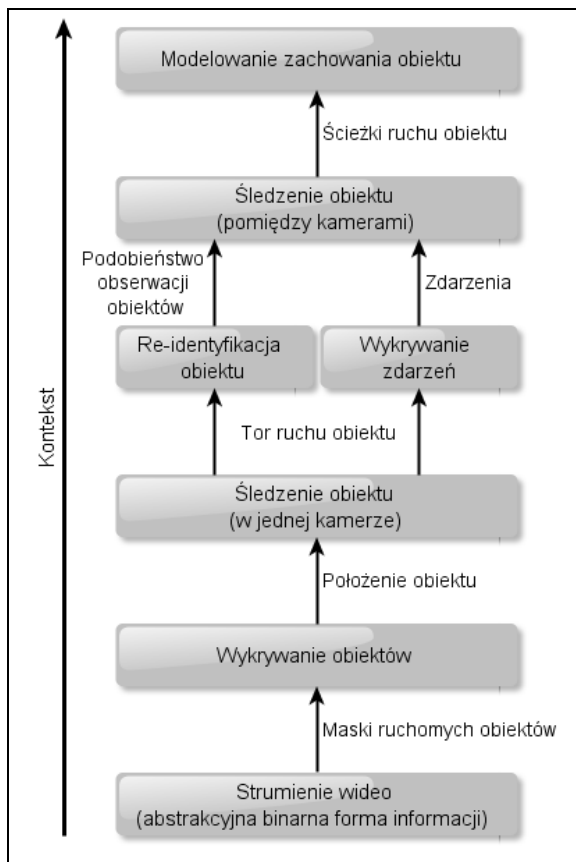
Kontekst

Modelowanie zachowania obiektu

Ścieżki ruchu obiektu

Śledzenie obiektu (pomiędzy kamerami)

Podobieństwo obserwacji obiektów

Zdarzenia

Re-identyfikacja obiektu

Wykrywanie zdarzeń

Tor ruchu obiektu

Śledzenie obiektu (w jednej kamerze)

Położenie obiektu

Wykrywanie obiektów

Maski ruchomych obiektów

Strumienie wideo (abstrakcyjna binarna forma informacji)